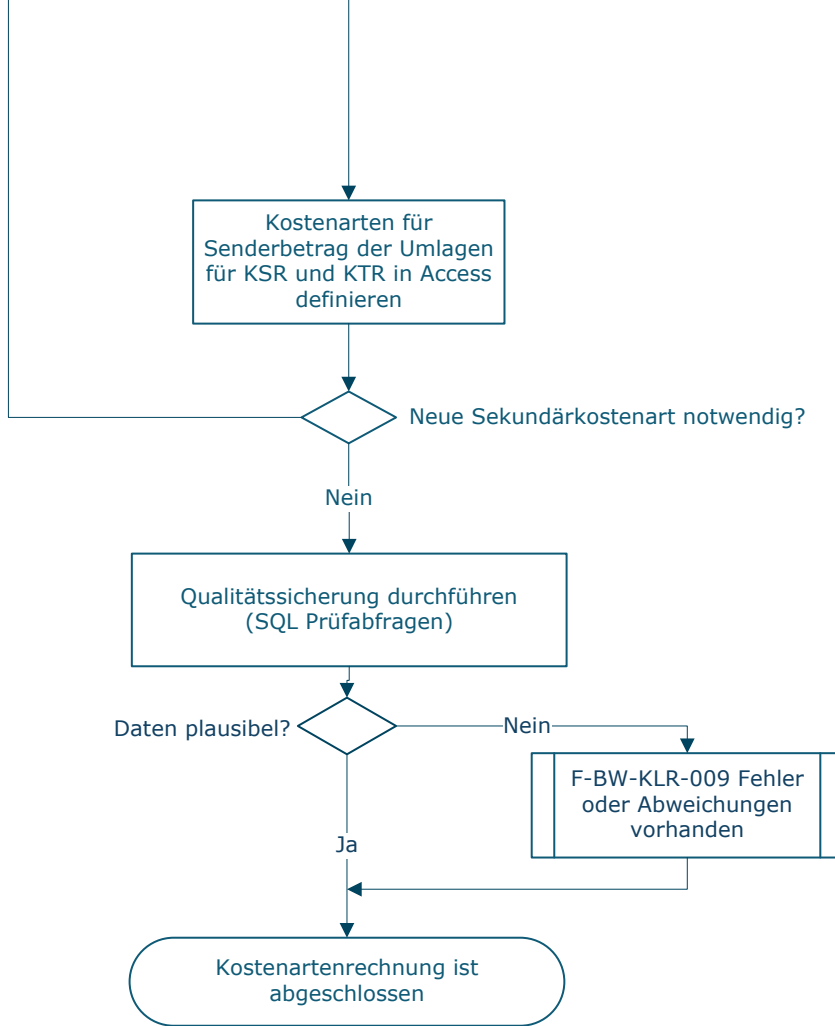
Kostenarten für Senderbetrag der Umlagen für KSR und KTR in Access definieren

Neue Sekundärkostenart notwendig?

Nein

Qualitätssicherung durchführen (SQL Prüfabfragen)

Daten plausibel?

Nein

F-BW-KLR-009 Fehler oder Abweichungen vorhanden

Ja

Kostenartenrechnung ist abgeschlossen